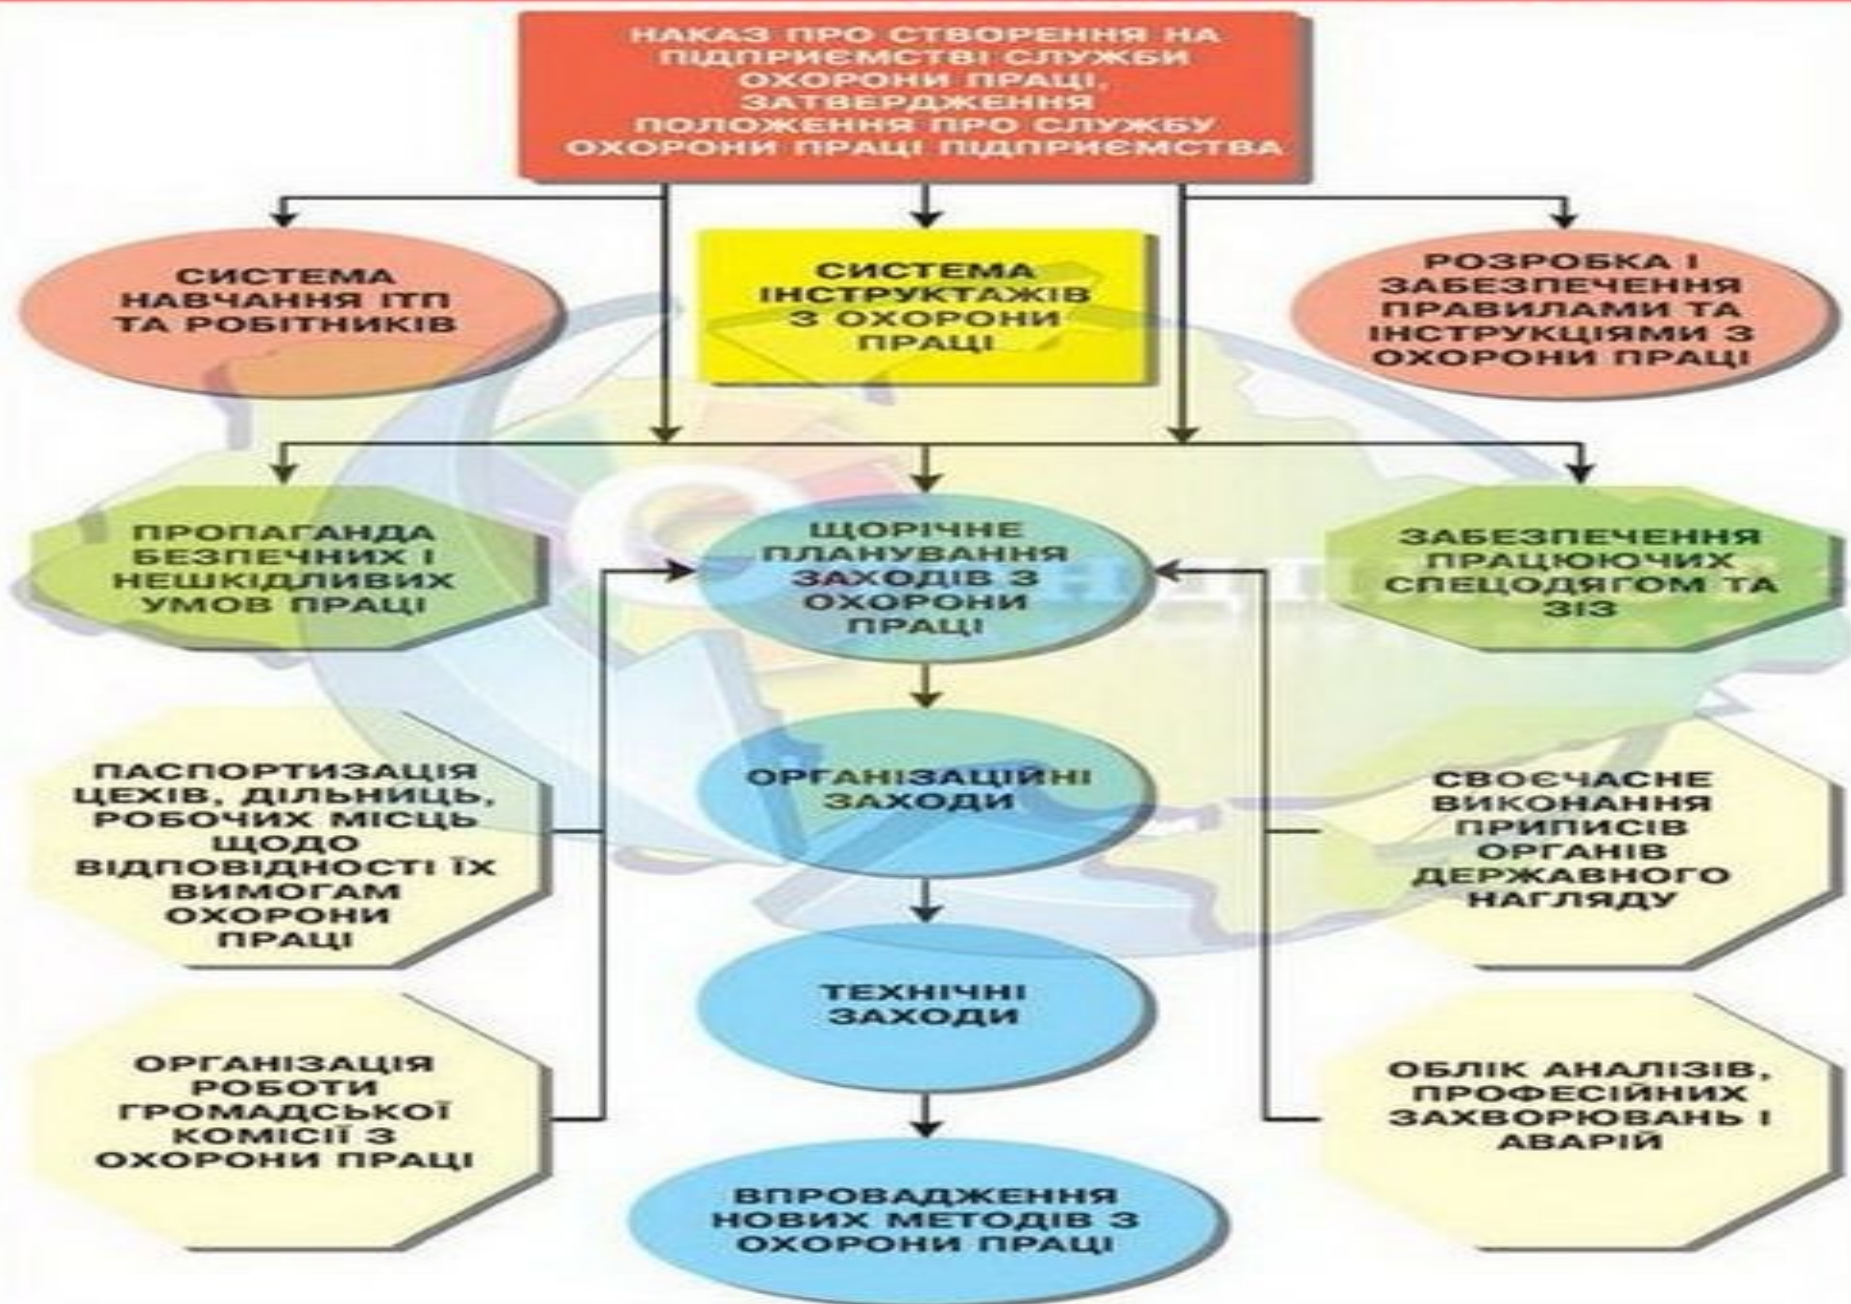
НАКАЗ ПРО СТВОРЕННЯ НА ПІДПРИЄМСТВІ СЛУЖБИ ОХОРОНИ ПРАЦІ, ЗАТВЕРДЖЕННЯ ПОЛОЖЕННЯ ПРО СЛУЖБУ ОХОРОНИ ПРАЦІ ПІДПРИЄМСТВА

СИСТЕМА НАВЧАННЯ ІТП ТА РОБІТНИКІВ

СИСТЕМА ІНСТРУКТАЖІВ З ОХОРОНИ ПРАЦІ

РОЗРОБКА І ЗАБЕЗПЕЧЕННЯ ПРАВИЛАМИ ТА ІНСТРУКЦІЯМИ З ОХОРОНИ ПРАЦІ

ПРОПАГАНДА БЕЗПЕЧНИХ І НЕШКІДЛИВИХ УМОВ ПРАЦІ

ЩОРІЧНЕ ПЛАНУВАННЯ ЗАХОДІВ З ОХОРОНИ ПРАЦІ

ЗАБЕЗПЕЧЕННЯ ПРАЦЮЮЧИХ СПЕЦОДЯГОМ ТА ЗІЗ

ПАСПОРТИЗАЦІЯ ЦЕХІВ, ДІЛЬНИЦЬ, РОБОЧИХ МІСЦЬ ЩОДО ВІДПОВІДНОСТІ ЇХ ВИМОГАМ ОХОРОНИ ПРАЦІ

ОРГАНІЗАЦІЙНІ ЗАХОДИ

СВОЄЧАСНЕ ВИКОНАННЯ ПРИПИСІВ ОРГАНІВ ДЕРЖАВНОГО НАГЛЯДУ

ТЕХНІЧНІ ЗАХОДИ

ОРГАНІЗАЦІЯ РОБОТИ ГРОМАДСЬКОЇ КОМІСІЇ З ОХОРОНИ ПРАЦІ

ОБЛІК АНАЛІЗІВ, ПРОФЕСІЙНИХ ЗАХВОРЮВАНЬ І АВАРІЙ

ВПРОВАДЖЕННЯ НОВИХ МЕТОДІВ З ОХОРОНИ ПРАЦІ